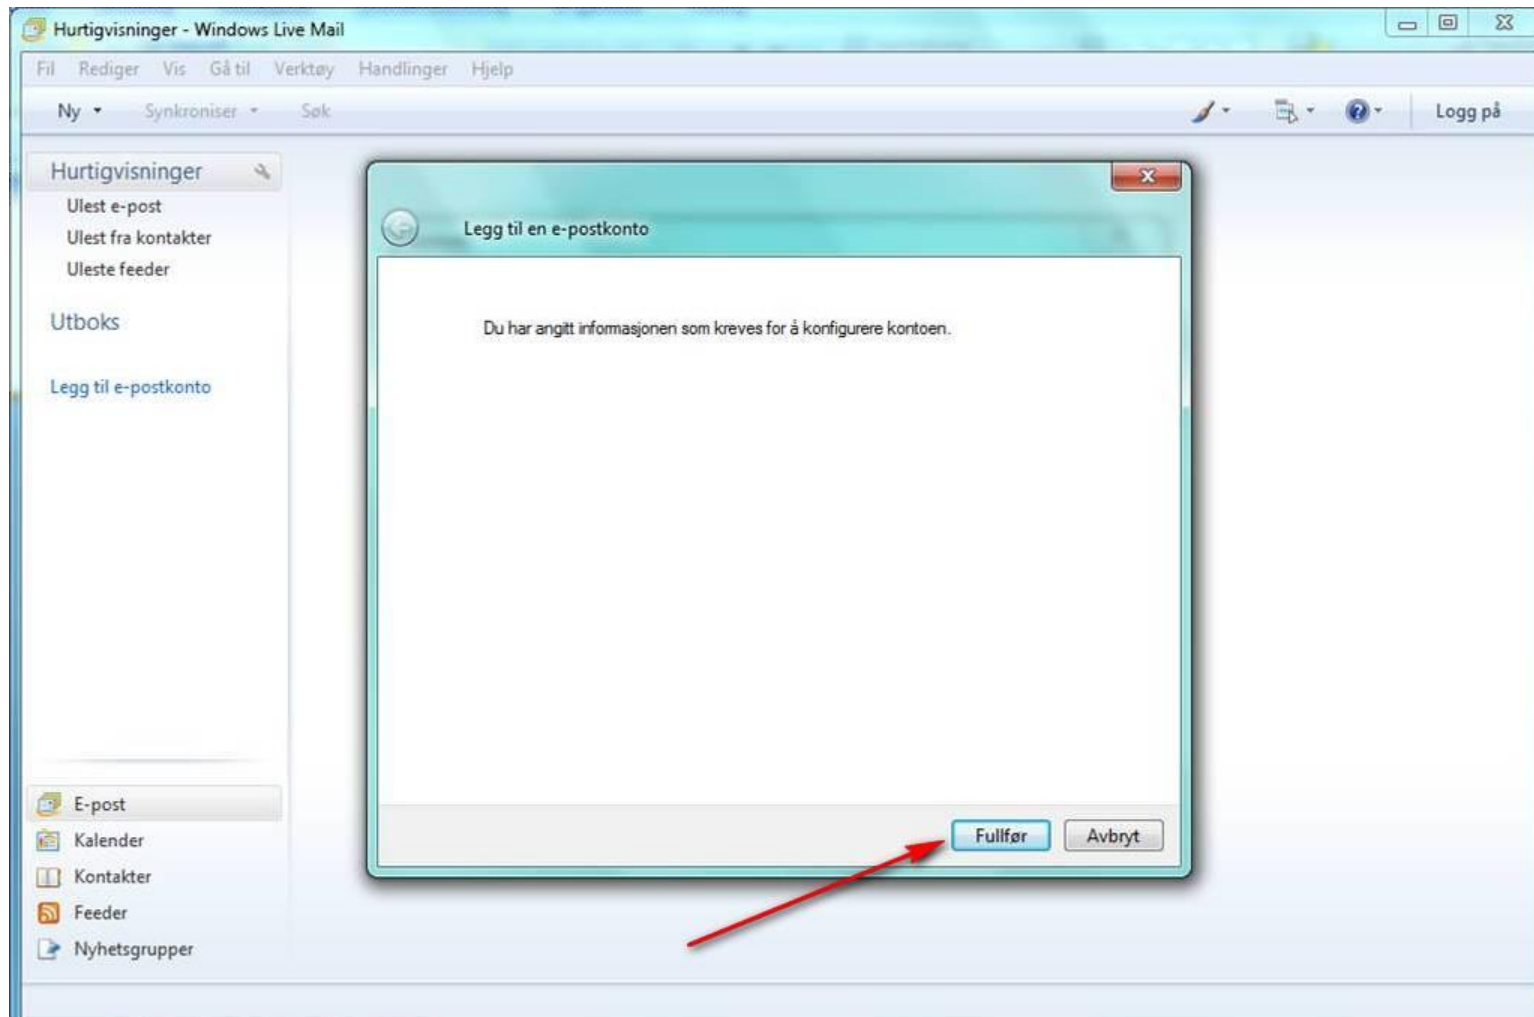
Hurtigvisninger - Windows Live Mail

Fil Rediger Vis Gå til Verktøy Handlinger Hjelp

Ny Synkroniser Søk Logg på

Hurtigvisninger
Ulest e-post
Ulest fra kontakter
Uleste feeder

Utboks

Legg til e-postkonto

E-post
Kalender
Kontakter
Feeder
Nyhetsgrupper

Legg til en e-postkonto

Du har angitt informasjonen som kreves for å konfigurere kontoen.

Fullfør Avbryt